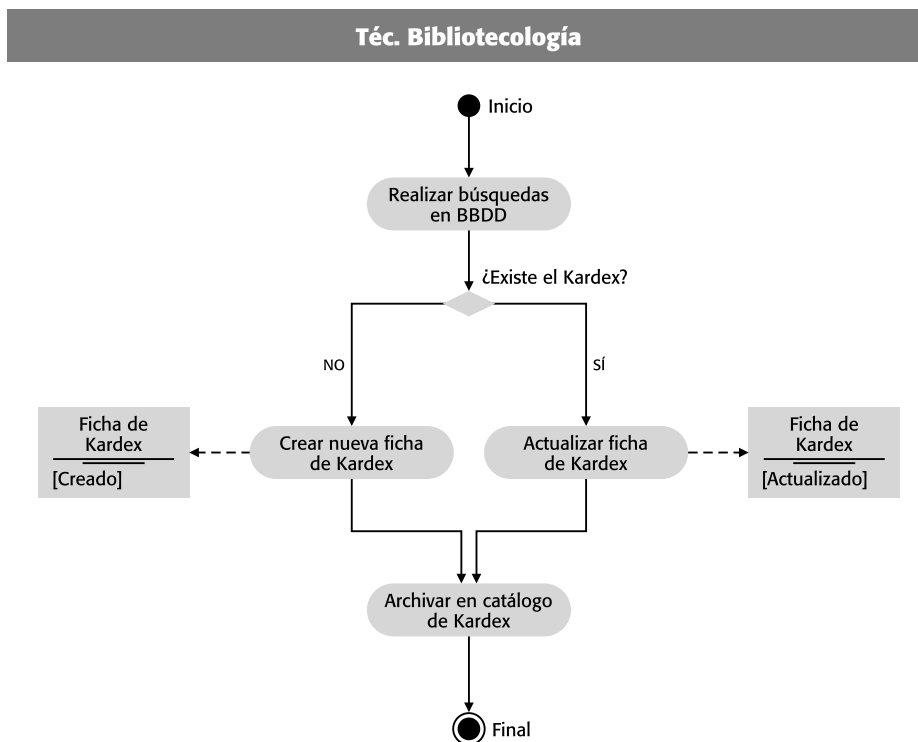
Téc. Bibliotecología

Inicio

Realizar búsquedas en BBDD

¿Existe el Kardex?

NO

SÍ

Ficha de Kardex
[Creado]

Crear nueva ficha de Kardex

Actualizar ficha de Kardex

Ficha de Kardex
[Actualizado]

Archivar en catálogo de Kardex

Final